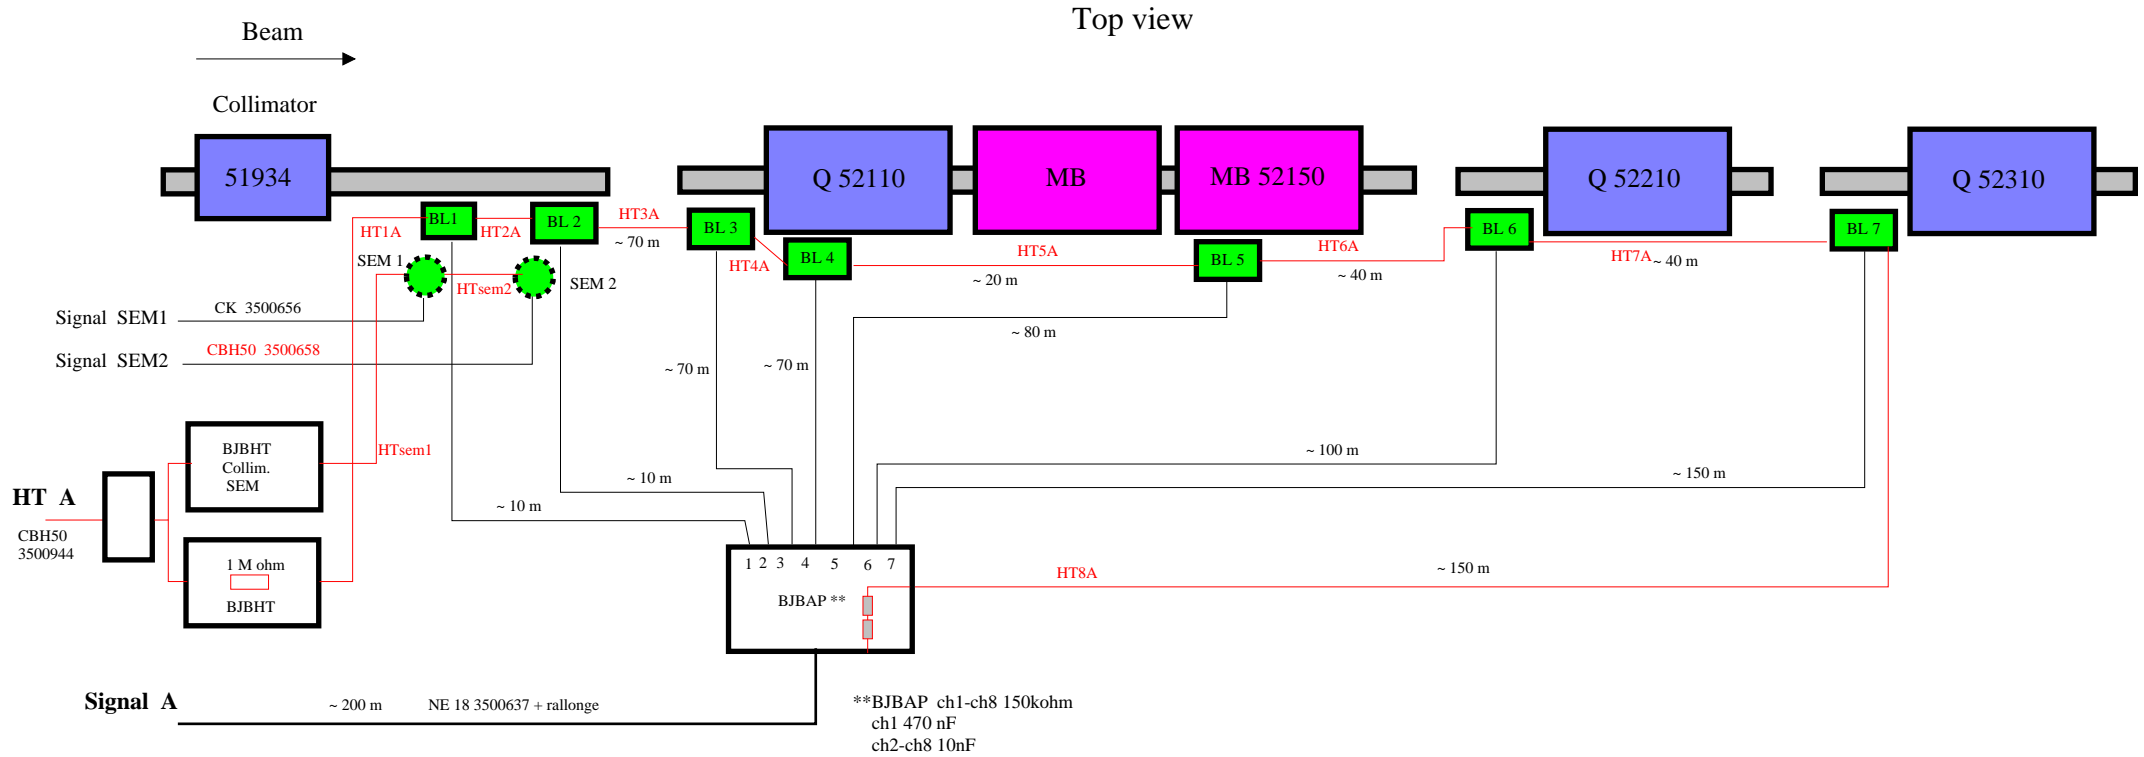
Beam

Top view

Collimator

51934

Q 52110

MB

MB 52150

Q 52210

Q 52310

BL1

BL 2

HT3A

BL 3

BL 4

BL 5

BL 6

BL 7

HT1A

HT2A

~ 70 m

HT4A

HT5A

HT6A

HT7A ~ 40 m

SEM 1

HTsem2

SEM 2

~ 20 m

~ 40 m

Signal SEM1

CK 3500656

~ 80 m

Signal SEM2

CBH50 3500658

~ 70 m

~ 70 m

BJBHT
Collim.
SEM

HTsem1

~ 100 m

~ 150 m

HT A

~ 10 m

~ 10 m

CBH50
3500944

1 M ohm

BJBHT

1 2 3 4 5 6 7

HT8A

~ 150 m

BJBAP **

Signal A

~ 200 m

NE 18 3500637 + rallonge

**BJBAP ch1-ch8 150kohm
ch1 470 nF
ch2-ch8 10nF